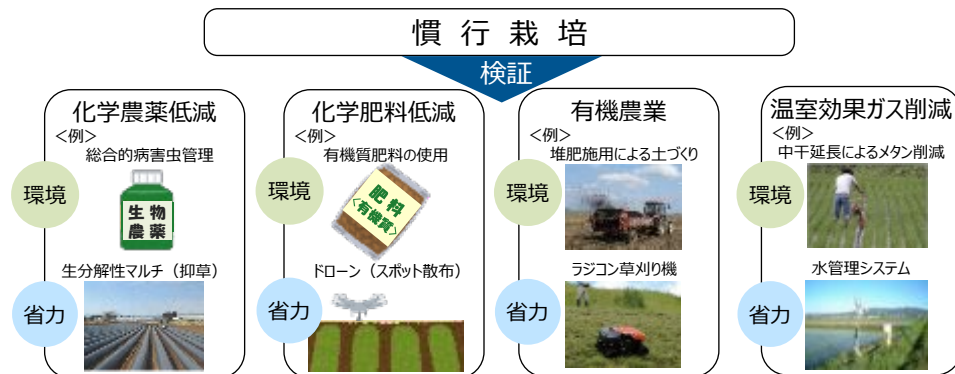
慣行栽培

検証

化学農薬低減
<例>
総合的病害虫管理
環境
生物
農薬
生分解性マルチ（抑草）
省力

化学肥料低減
<例>
有機質肥料の使用
環境
肥料
〈有機質〉
ドローン（スポット散布）
省力

有機農業
<例>
堆肥施用による土づくり
環境
ラジコン草刈り機
省力

温室効果ガス削減
<例>
中干延長によるメタン削減
環境
水管理システム
省力